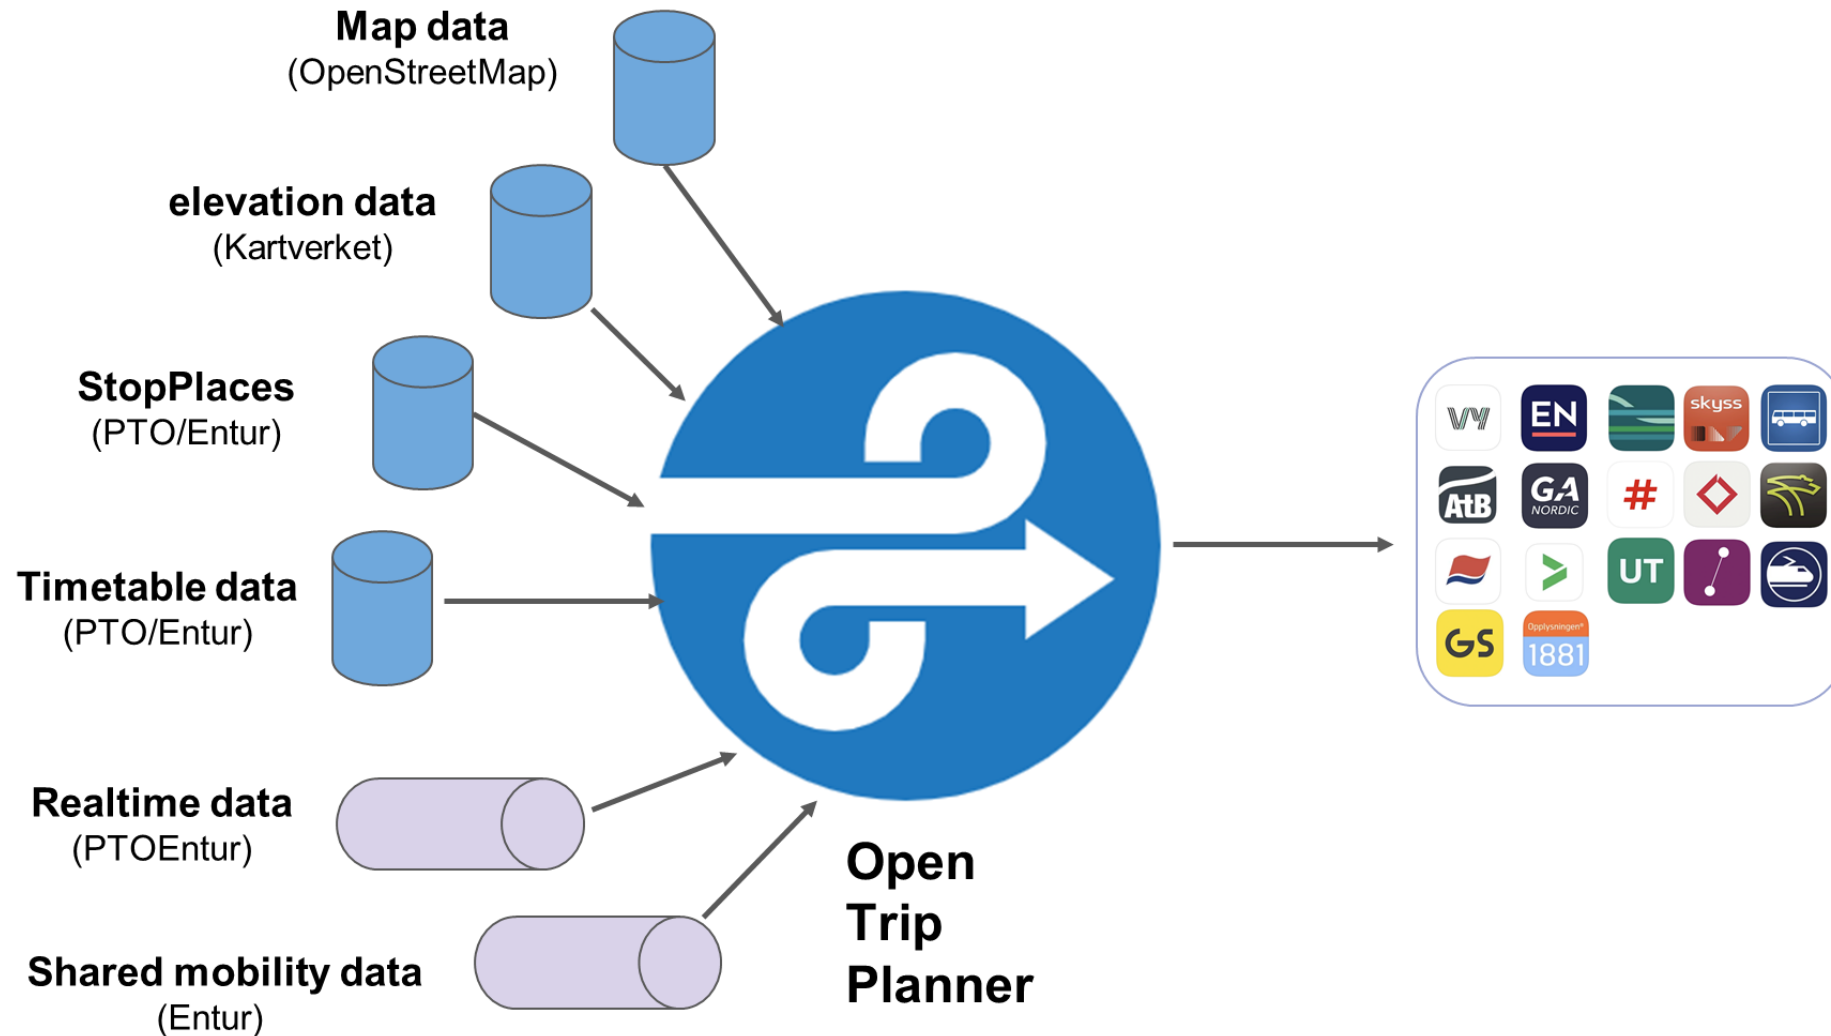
Map data
(OpenStreetMap)

elevation data
(Kartverket)

StopPlaces
(PTO/Entur)

Timetable data
(PTO/Entur)

Realtime data
(PTOEntur)

Shared mobility data
(Entur)

Open
Trip
Planner

vy
EN
skyss
AtB
GA NORDIC
#
UT
GS
Opplysningen
1881